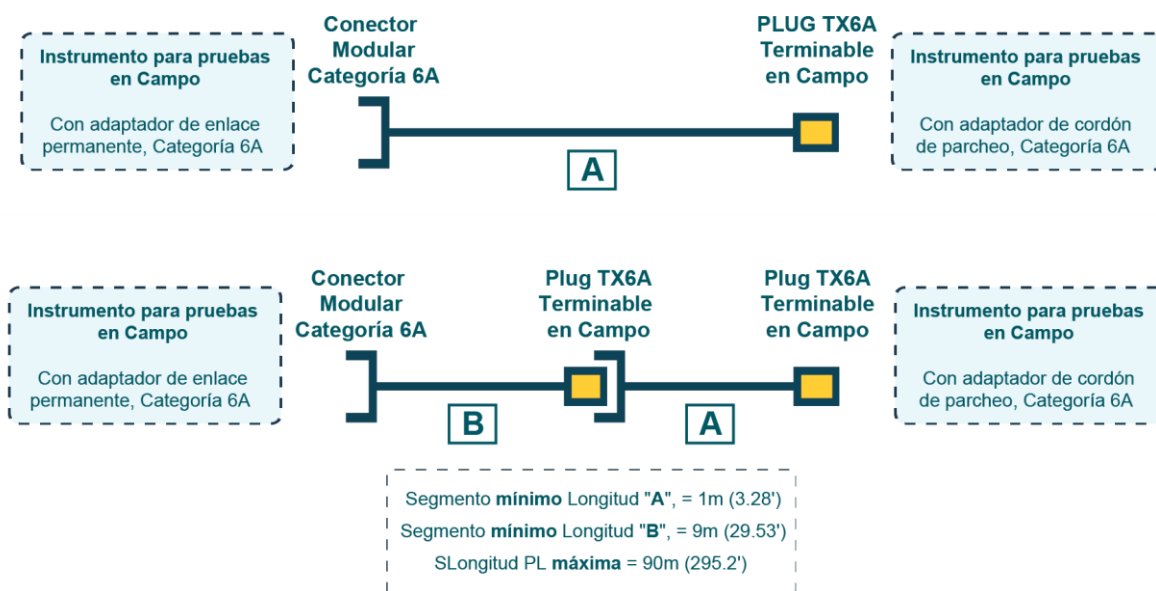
Instrumento para pruebas en Campo

Con adaptador de enlace permanente, Categoría 6A

Conector Modular Categoría 6A

A

PLUG TX6A Terminable en Campo

Instrumento para pruebas en Campo

Con adaptador de cordón de parcheo, Categoría 6A

Instrumento para pruebas en Campo

Con adaptador de enlace permanente, Categoría 6A

Conector Modular Categoría 6A

B

Plug TX6A Terminable en Campo

A

Plug TX6A Terminable en Campo

Instrumento para pruebas en Campo

Con adaptador de cordón de parcheo, Categoría 6A

Segmento **mínimo** Longitud "**A**", = 1m (3.28')

Segmento **mínimo** Longitud "**B**", = 9m (29.53')

SLongitud PL **máxima** = 90m (295.2')